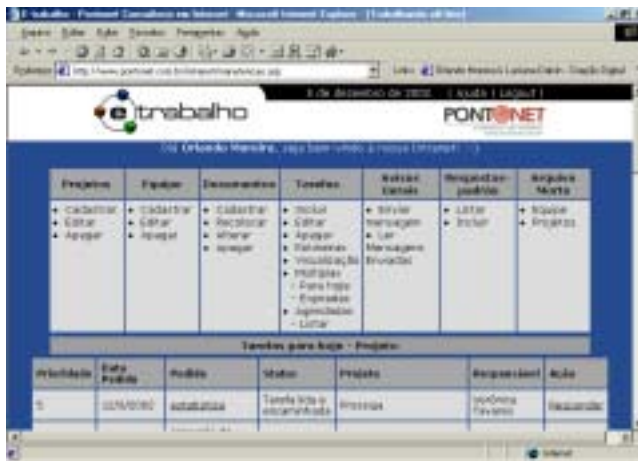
e-trabalho - Pontonet Consultoria em Internet - Microsoft Internet Explorer - [Trabalhando off-line]

Arquivo Editar Exibir Favoritos Ferramentas Ajuda

Endereço http://www.pontonet.com.br/intranet/menu/tarefas.asp

Links Orlando Moreira Luciana Dalvin Criação Digital

6 de dezembro de 2002 | Ajuda | Logout |

e trabalho

PONTONET

Olá Orlando Moreira, seja bem-vindo à nossa Intranet! :-)

| Projetos | Equipe | Documentos | Tarefas | Enviar Emails | Perguntas-padrão | Arquivo Morto |
|---|---|---|---|---|---|---|
| • Cadastrar • Editar • Apagar | • Cadastrar • Editar • Apagar | • Cadastrar • Recolocar • Mover • Apagar | • Incluir • Editar • Apagar • Relatórios • Visualização • Múltiplas - Para hoje - Expostas • Agendadas - Listar | • Enviar Mensagem • Ler Mensagens Enviadas | • Listar • Incluir | • Equipe • Projetos |

Tarefas para hoje - Projeto:

| Prioridade | Data Pedido | Pedido | Status | Projeto | Responsável | Ação |
|---|---|---|---|---|---|---|
| 5 | 12/6/02 | estatísticas | Tarefa lida e encaminhada | Proxima | Verônica Tavares | Responder |
| | | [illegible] | | | | |

Internet